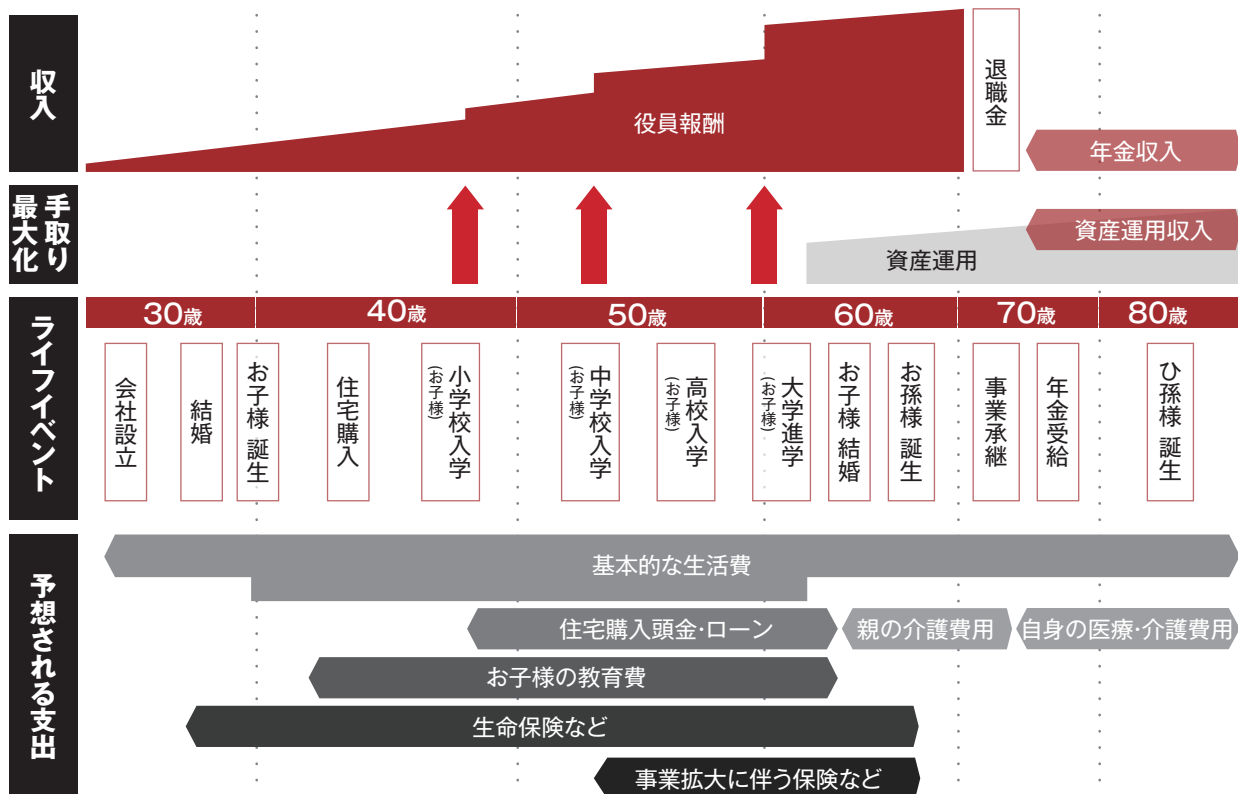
収入

役員報酬

退職金

年金収入

手取り最大化

資産運用収入

資産運用

ライフイベント

30歳
40歳
50歳
60歳
70歳
80歳

会社設立

結婚

お子様誕生

住宅購入

小学校入学（お子様）

中学校入学（お子様）

高校入学（お子様）

大学進学（お子様）

お子様結婚

お孫様誕生

事業承継

年金受給

ひ孫様誕生

予想される支出

基本的な生活費

住宅購入頭金･ローン

親の介護費用

自身の医療･介護費用

お子様の教育費

生命保険など

事業拡大に伴う保険など